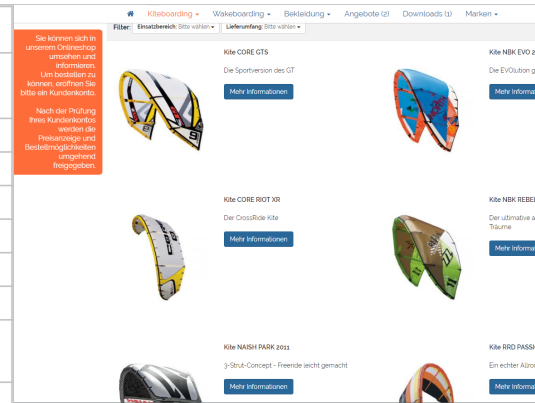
Kiteboarding ▾ Wakeboarding ▾ Bekleidung ▾ Angebote (2) Downloads (1) Marken ▾

Filter: Einsatzbereich: Bitte wählen ▾ Lieferumfang: Bitte wählen ▾

Sie können sich in unserem Onlineshop umsehen und informieren. Um bestellen zu können, eröffnen Sie bitte ein Kundenkonto.

Nach der Prüfung Ihres Kundenkontos werden die Preisanzeige und Bestellmöglichkeiten umgehend freigegeben.

Kite CORE GTS

Die Sportversion des GT

Mehr Informationen

Kite NBK EVO 2

Die EVOlution g

Mehr Informati

Kite CORE RIOT XR

Der CrossRide Kite

Mehr Informationen

Kite NBK REBEL

Der ultimative a Träume

Mehr Informati

Kite NAISH PARK 2011

3-Strut-Concept - Freeride leicht gemacht

Mehr Informationen

Kite RRD PASSI

Ein echter Allro

Mehr Informati